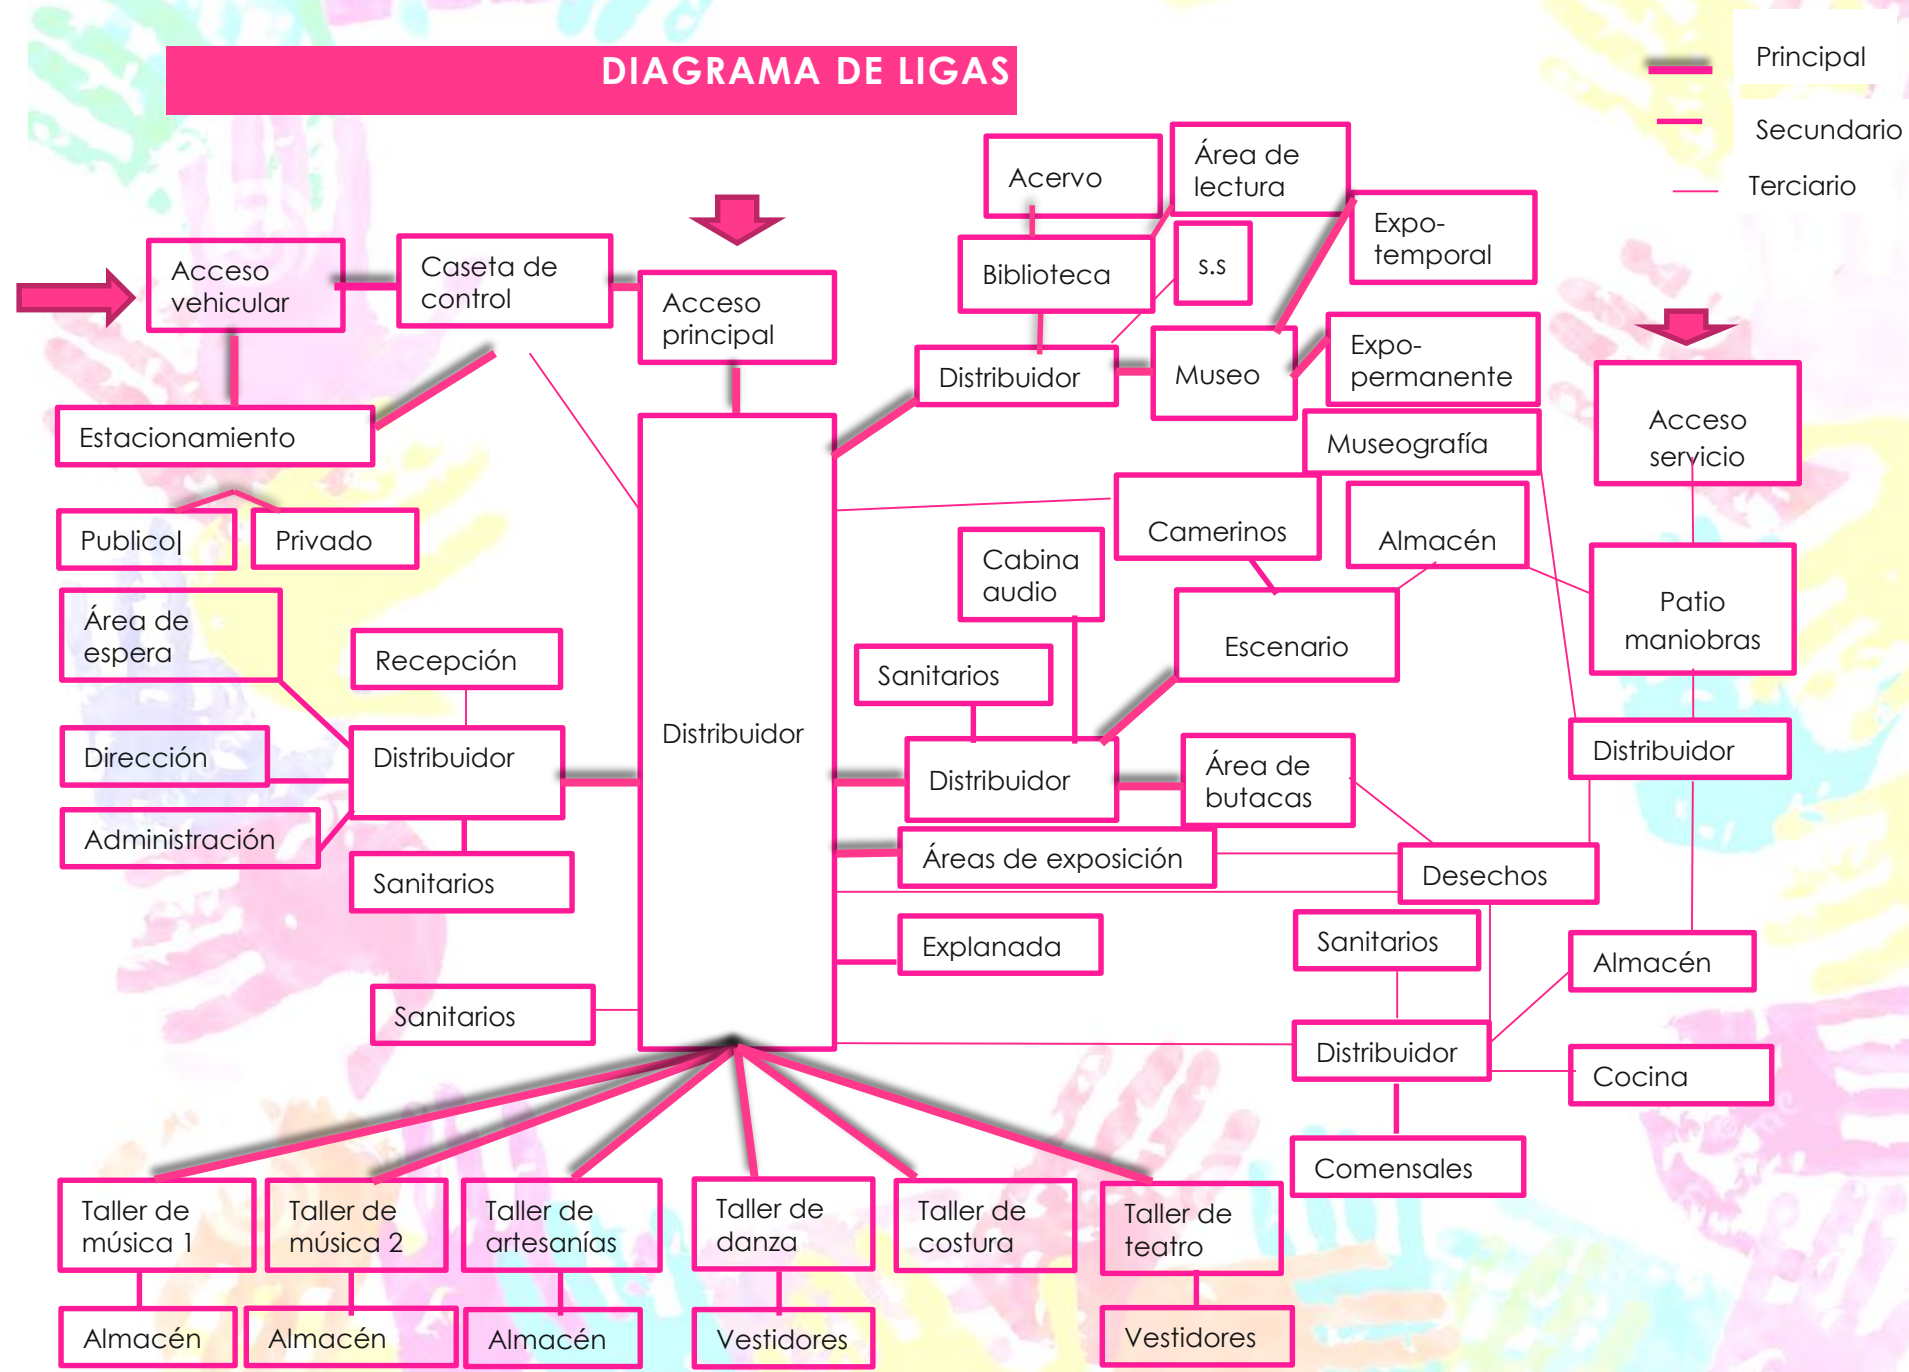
DIAGRAMA DE LIGAS

Principal
Secundario
Terciario

Acceso vehicular
Caseta de control
Acceso principal
Acervo
Área de lectura
Biblioteca
s.s
Expo-temporal
Distribuidor
Museo
Expo-permanente
Acceso servicio
Estacionamiento
Museografía
Publico|
Privado
Camerinos
Almacén
Cabina audio
Patio maniobras
Área de espera
Recepción
Escenario
Sanitarios
Distribuidor
Dirección
Distribuidor
Distribuidor
Área de butacas
Distribuidor
Administración
Sanitarios
Áreas de exposición
Desechos
Explanada
Sanitarios
Almacén
Sanitarios
Distribuidor
Cocina
Comensales
Taller de música 1
Taller de música 2
Taller de artesanías
Taller de danza
Taller de costura
Taller de teatro
Almacén
Almacén
Almacén
Vestidores
Vestidores